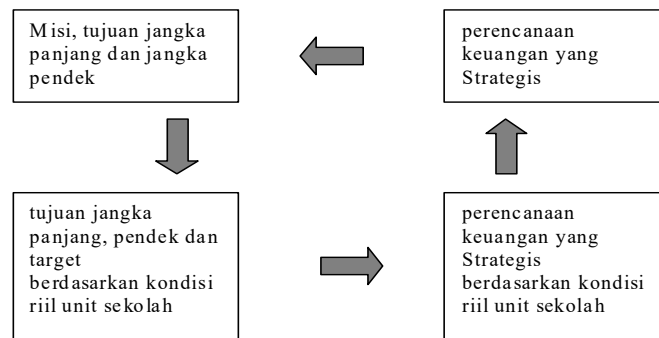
Misi, tujuan jangka panjang dan jangka pendek

perencanaan keuangan yang Strategis

tujuan jangka panjang, pendek dan target berdasarkan kondisi riil unit sekolah

perencanaan keuangan yang Strategis berdasarkan kondisi riil unit sekolah